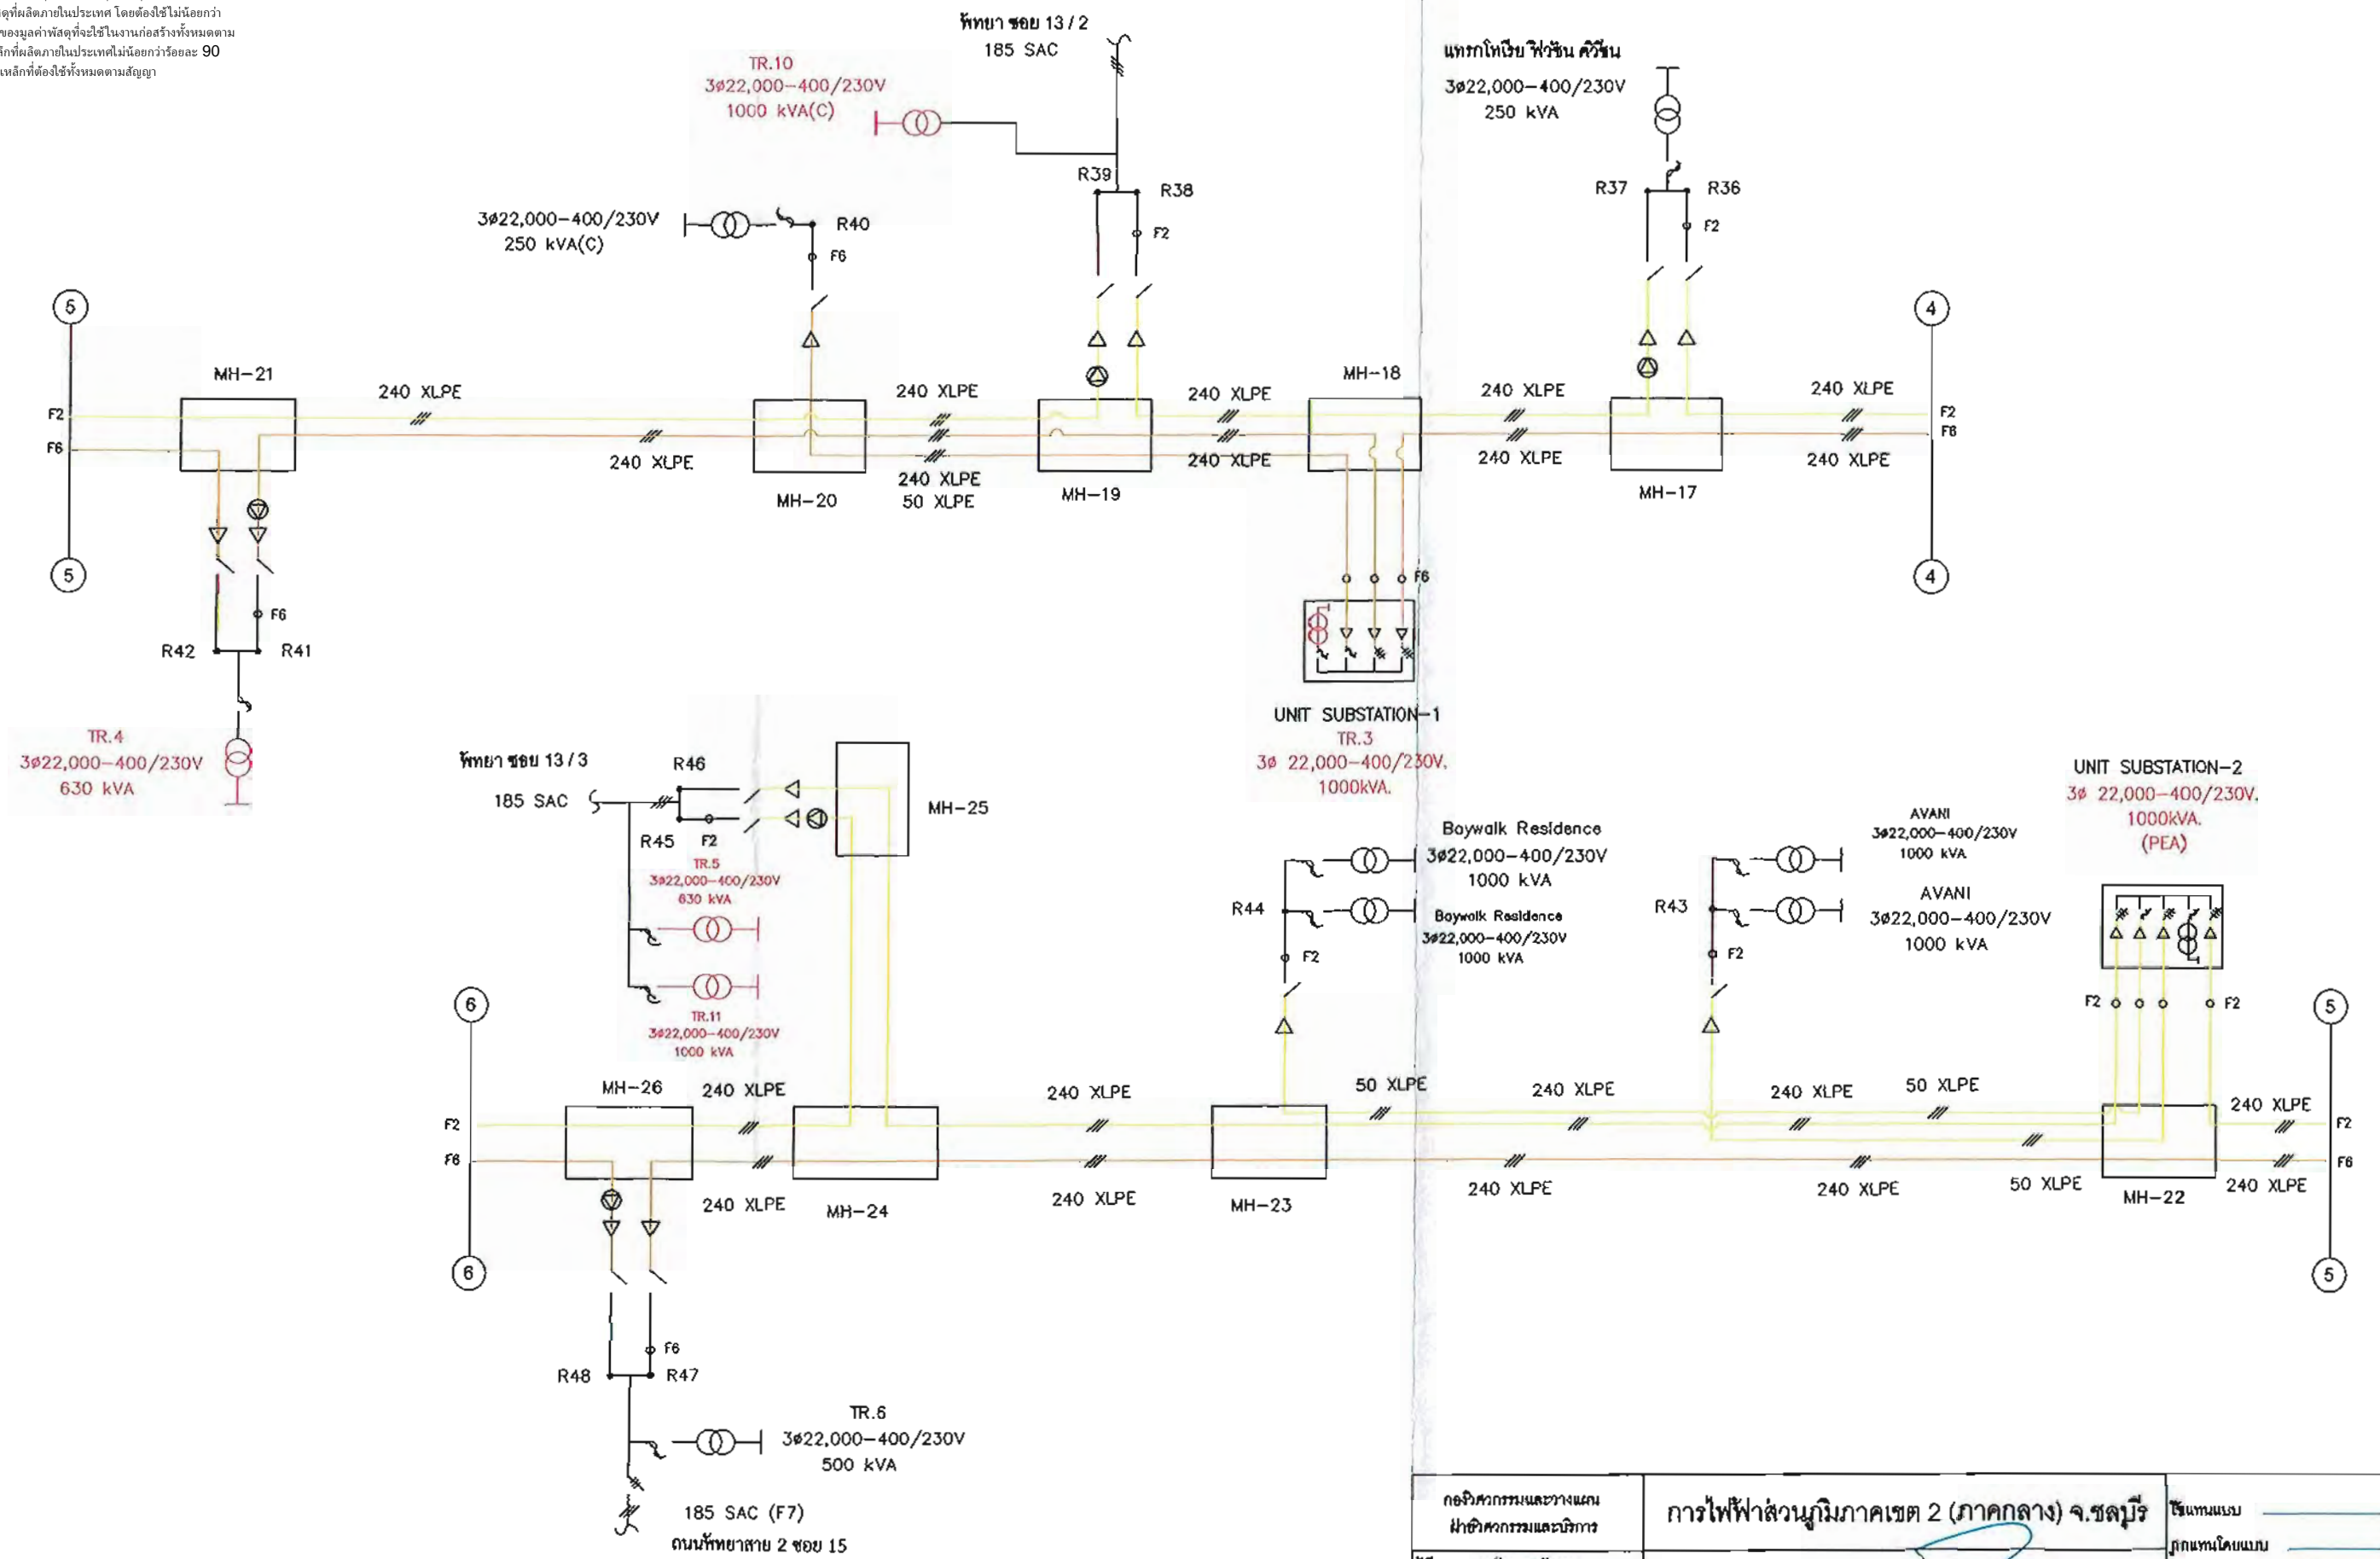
ดุที่ผลิตภายในประเทศ โดยต้องใช้ไม่น้อยกว่า
ของมูลค่าพัสดุที่จะใช้ในงานก่อสร้างทั้งหมดตาม
ล็กที่ผลิตภายในประเทศไม่น้อยกว่าร้อยละ 90
เหล็กที่ต้องใช้ทั้งหมดตามสัญญา

พัทยา ซอย 13 / 2
185 SAC

TR.10
3ø22,000-400/230V
1000 kVA(C)

แทรกโฟเวีย ฟิวชั่น คิวชั่น
3ø22,000-400/230V
250 kVA

R39
R38
F2
R37
R36
F2

3ø22,000-400/230V
250 kVA(C)
R40
F6

5
MH-21
240 XLPE
240 XLPE
F2
F6
240 XLPE
MH-20
240 XLPE
50 XLPE
MH-19
240 XLPE
240 XLPE
MH-18
240 XLPE
240 XLPE
MH-17
240 XLPE
240 XLPE
F2
F6
4
5
4

F6
R42
R41

TR.4
3ø22,000-400/230V
630 kVA

F6
UNIT SUBSTATION-1
TR.3
3ø 22,000-400/230V.
1000kVA.

พัทยา ซอย 13 / 3
185 SAC
R46
MH-25
R45
F2
TR.5
3ø22,000-400/230V
630 kVA
TR.11
3ø22,000-400/230V
1000 kVA

Baywalk Residence
3ø22,000-400/230V
1000 kVA
R44
Baywalk Residence
3ø22,000-400/230V
1000 kVA
F2

AVANI
3ø22,000-400/230V
1000 kVA
R43
AVANI
3ø22,000-400/230V
1000 kVA
F2

UNIT SUBSTATION-2
3ø 22,000-400/230V.
1000kVA.
(PEA)

F2
F2
6
5
MH-26
240 XLPE
F2
F6
MH-24
240 XLPE
240 XLPE
240 XLPE
MH-23
50 XLPE
240 XLPE
240 XLPE
240 XLPE
50 XLPE
240 XLPE
240 XLPE
50 XLPE
MH-22
240 XLPE
F2
F6
6
5

F6
R48
R47

TR.6
3ø22,000-400/230V
500 kVA

185 SAC (F7)
ถนนพัทยาสาย 2 ซอย 15

กองวิศวกรรมและวางแผน
ฝ่ายวิศวกรรมและบริการ
การไฟฟ้าส่วนภูมิภาคเขต 2 (ภาคกลาง) จ.ชลบุรี
ใช้แทนแบบ
ถูกแทนโดยแบบ